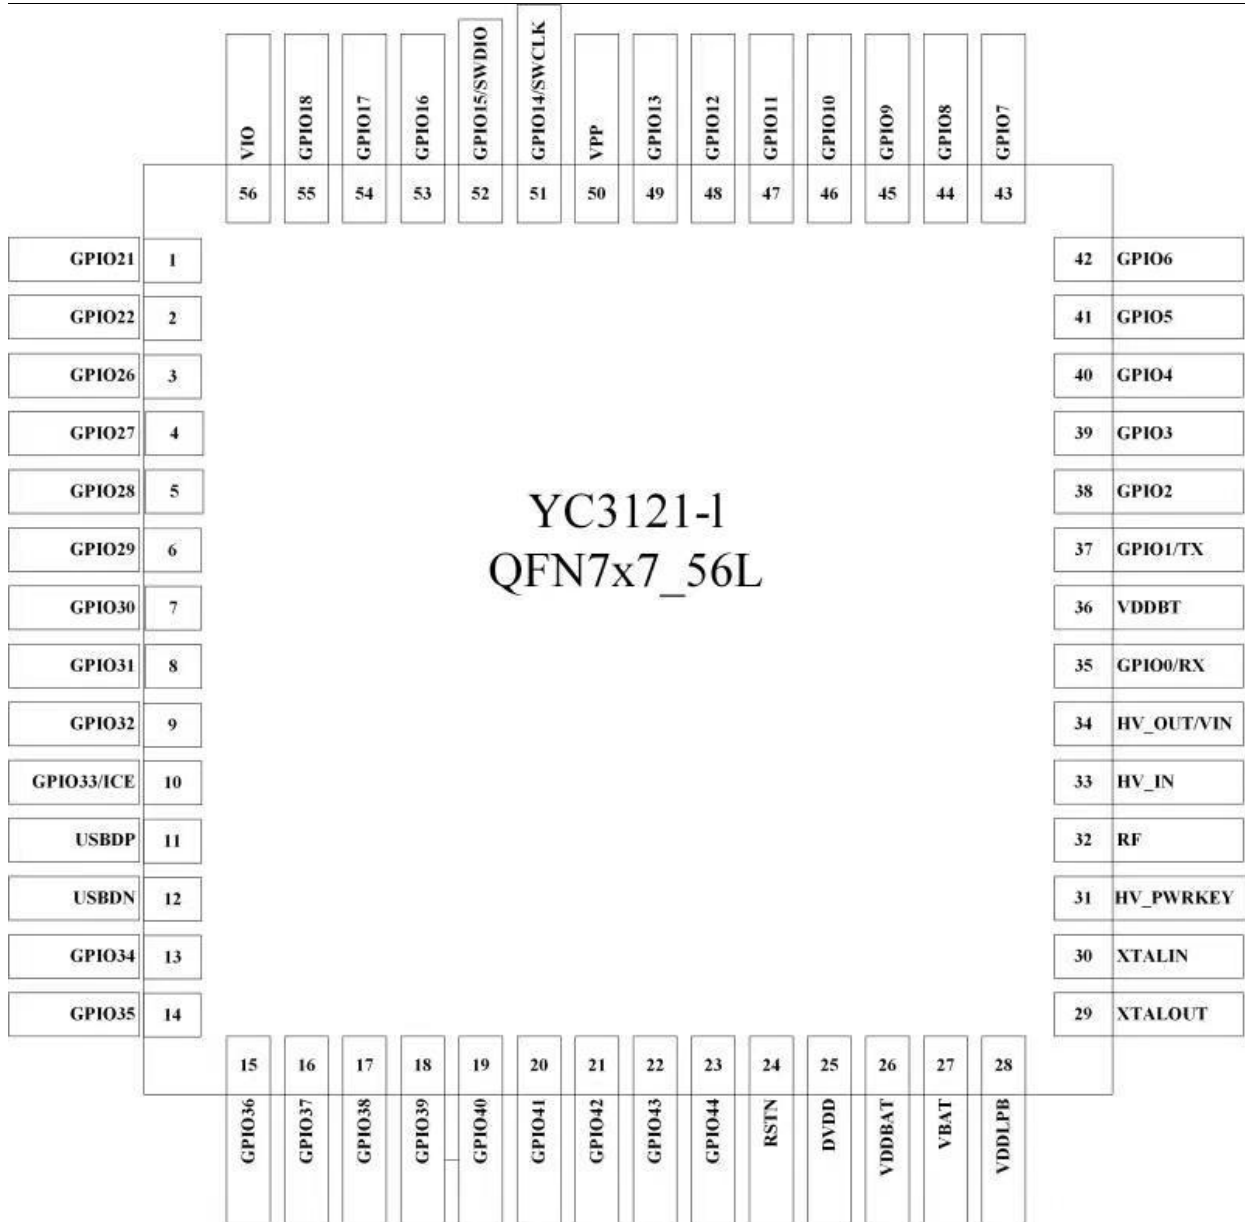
VIO
56
GPIO18
55
GPIO17
54
GPIO16
53
GPIO15/SWDIO
52
GPIO14/SWCLK
51
VPP
50
GPIO13
49
GPIO12
48
GPIO11
47
GPIO10
46
GPIO9
45
GPIO8
44
GPIO7
43

GPIO21 1
GPIO22 2
GPIO26 3
GPIO27 4
GPIO28 5
GPIO29 6
GPIO30 7
GPIO31 8
GPIO32 9
GPIO33/ICE 10
USBDP 11
USBDN 12
GPIO34 13
GPIO35 14

YC3121-l
QFN7x7_56L

42 GPIO6
41 GPIO5
40 GPIO4
39 GPIO3
38 GPIO2
37 GPIO1/TX
36 VDDBT
35 GPIO0/RX
34 HV_OUT/VIN
33 HV_IN
32 RF
31 HV_PWRKEY
30 XTALIN
29 XTALOUT

15
GPIO36
16
GPIO37
17
GPIO38
18
GPIO39
19
GPIO40
20
GPIO41
21
GPIO42
22
GPIO43
23
GPIO44
24
RSTN
25
DVDD
26
VDDBAT
27
VBAT
28
VDDLPB